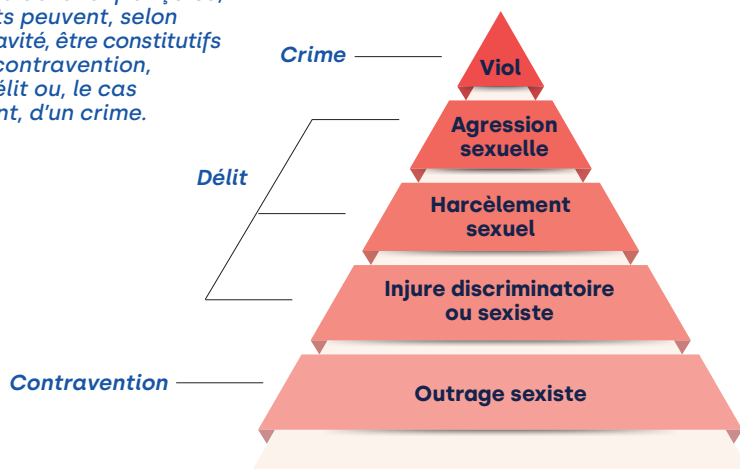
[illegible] peuvent, selon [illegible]avité, être constitutifs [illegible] contravention, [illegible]élit ou, le cas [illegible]nt, d'un crime.

Crime

Viol

Délit

Agression sexuelle

Harcèlement sexuel

Injure discriminatoire ou sexiste

Contravention

Outrage sexiste